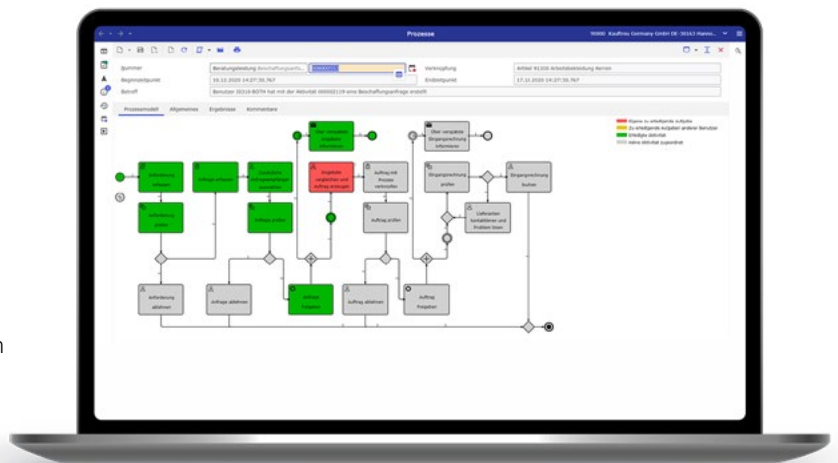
Prozesse

90000 Kaufhaus Germany GmbH DE-30163 Hanno...

Nummer | Beratungsleistung Beschaffungsanfr... | Verknüpfung | Artikel 91100 Arbeitsleistung Heinen
Beginnzeitpunkt | 10.12.2020 14:27:30.767 | Endzeitpunkt | 17.12.2020 14:27:30.767
Betreff | Benutzer 00319-BOTH hat mit der Webinfo 000002129 eine Beschaffungsanfrage erstellt

Prozessmodell | Allgemeines | Ergebnisse | Kommentare

Eigene zu erledigende Aufgabe
Zu erledigende Aufgaben anderer Benutzer
Erledigte Aktivität
Keine Aktivität zugeordnet

Anforderung erfassen
Anforderung prüfen
Anfrage erfassen
Zusätzliche Anfrageparameter auswählen
Anfrage prüfen
Über verspätete Angebote informieren
Angebote vergleichen und Auftrag erzeugen
Auftrag mit Prozess verknüpfen
Auftrag prüfen
Über verspätete Eingangsrechnung informieren
Eingangsrechnung prüfen
Lieferanten kontaktieren und Problem lösen
Eingangsrechnung buchen
Anforderung ablehnen
Anfrage ablehnen
Anfrage freigeben
Auftrag ablehnen
Auftrag freigeben